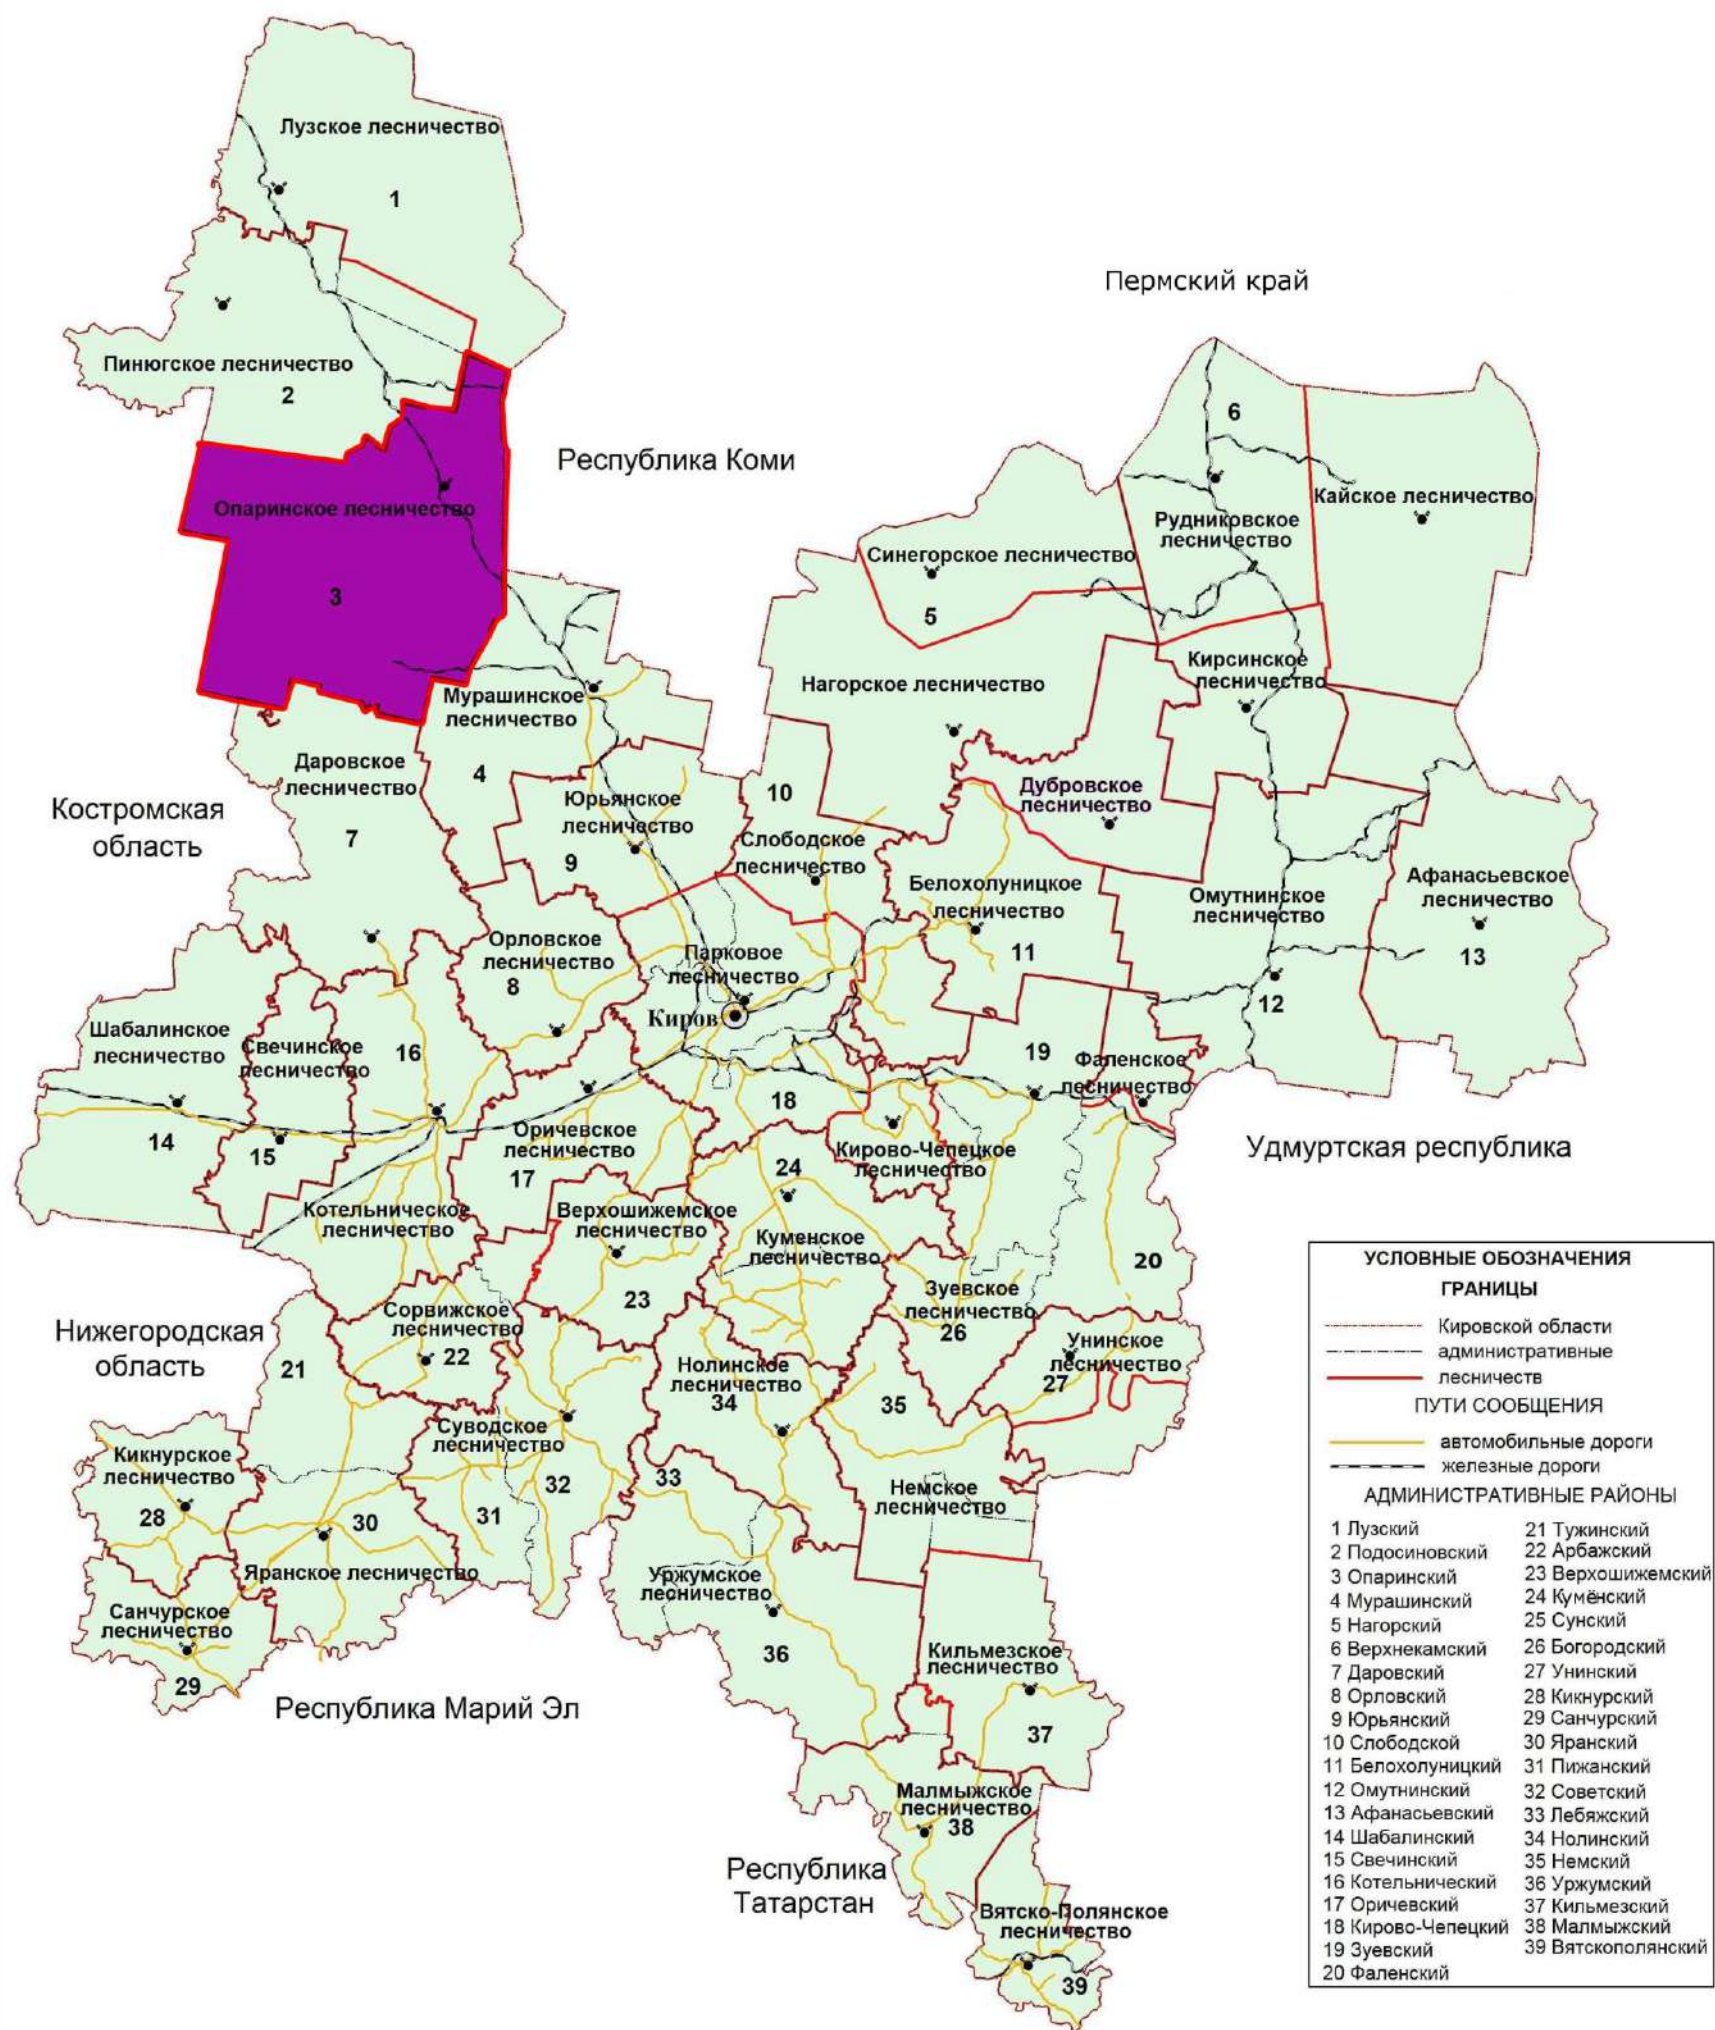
Лузское лесничество
1
Пермский край
Пинюгское лесничество
2
Республика Коми
Опаринское лесничество
3
6
Рудниковское лесничество
Кайское лесничество
Синегорское лесничество
5
Киросинское лесничество
Нагорское лесничество
Мурашинское лесничество
4
Даровское лесничество
Костромская область
7
Юрьянское лесничество
9
10
Слободское лесничество
Дубровское лесничество
Белохолуницкое лесничество
11
Омутнинское лесничество
Афанасьевское лесничество
13
12
Орловское лесничество
8
Парковое лесничество
Киров
Шабалинское лесничество
Свечинское лесничество
16
14
15
19
Фаленское лесничество
18
Оричевское лесничество
17
Кирово-Чепецкое лесничество
24
Удмуртская республика
Котельническое лесничество
Верхошижемское лесничество
23
Куменское лесничество
Зуевское лесничество
26
20
Нижегородская область
21
Сорвижское лесничество
22
Нолинское лесничество
34
35
Унинское лесничество
27
Суводское лесничество
32
33
31
Кикнурское лесничество
28
30
Яранское лесничество
Немское лесничество
Уржумское лесничество
36
Санчурское лесничество
29
Кильмезское лесничество
37
Республика Марий Эл
Малмыжское лесничество
38
Республика Татарстан
Вятско-Полянское лесничество
39

УСЛОВНЫЕ ОБОЗНАЧЕНИЯ
ГРАНИЦЫ
Кировской области
административные
лесничеств
ПУТИ СООБЩЕНИЯ
автомобильные дороги
железные дороги
АДМИНИСТРАТИВНЫЕ РАЙОНЫ
1 Лузский
2 Подосиновский
3 Опаринский
4 Мурашинский
5 Нагорский
6 Верхнекамский
7 Даровский
8 Орловский
9 Юрьянский
10 Слободской
11 Белохолуницкий
12 Омутнинский
13 Афанасьевский
14 Шабалинский
15 Свечинский
16 Котельнический
17 Оричевский
18 Кирово-Чепецкий
19 Зуевский
20 Фаленский
21 Тужинский
22 Арбажский
23 Верхошижемский
24 Кумёнский
25 Сунский
26 Богородский
27 Унинский
28 Кикнурский
29 Санчурский
30 Яранский
31 Пижанский
32 Советский
33 Лебяжский
34 Нолинский
35 Немский
36 Уржумский
37 Кильмезский
38 Малмыжский
39 Вятскополянский